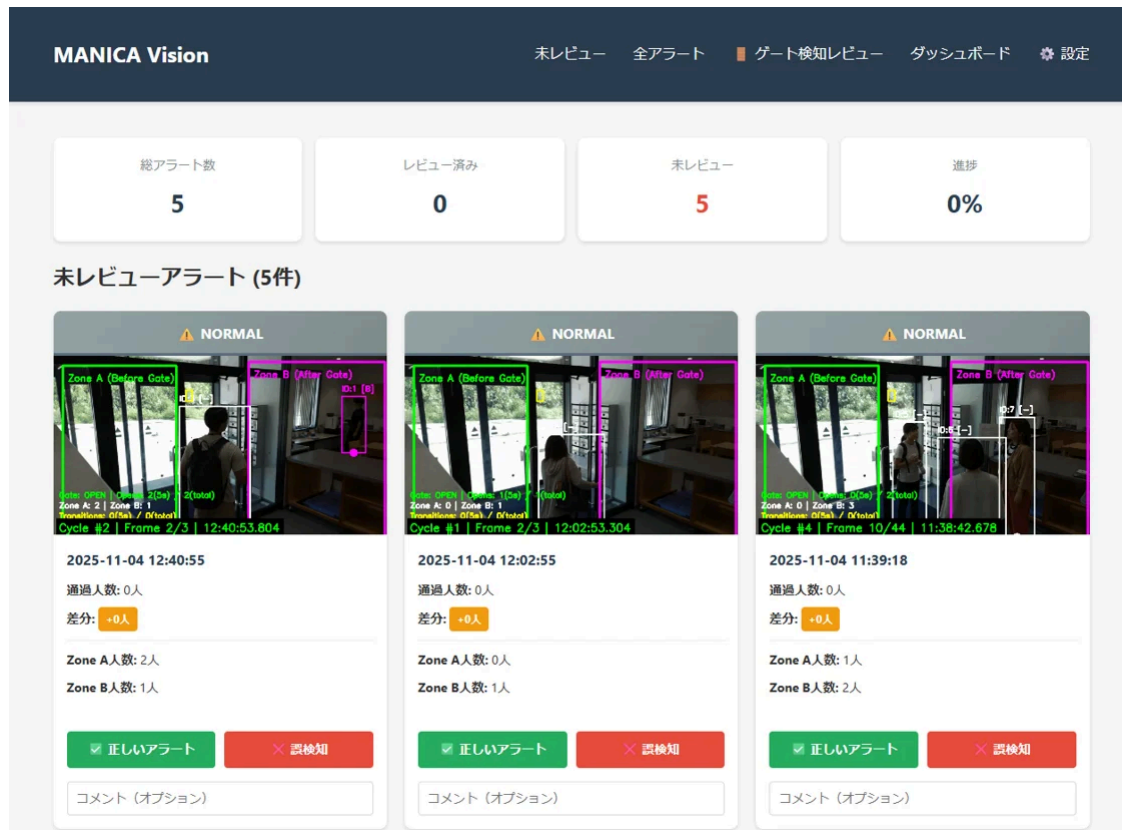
MANICA Vision

未レビュー　全アラート　ゲート検知レビュー　ダッシュボード　設定

総アラート数
5

レビュー済み
0

未レビュー
5

進捗
0%

未レビューアラート (5件)

⚠ NORMAL

Zone A (Before Gate)
Zone B (After Gate)
ID:1 [B]
Gate: OPEN | Opens: 2(5s) / 2(total)
Zone A: 2 | Zone B: 1
Cycle #2 | Frame 2/3 | 12:40:53.804

2025-11-04 12:40:55

通過人数: 0人

差分: +0人

Zone A人数: 2人

Zone B人数: 1人

正しいアラート　誤検知

コメント（オプション）

⚠ NORMAL

Zone A (Before Gate)
Zone B (After Gate)
Gate: OPEN | Opens: 1(5s) / 1(total)
Zone A: 0 | Zone B: 1
Transitions: 0(5s) / 0(total)
Cycle #1 | Frame 2/3 | 12:02:53.304

2025-11-04 12:02:55

通過人数: 0人

差分: +0人

Zone A人数: 0人

Zone B人数: 1人

正しいアラート　誤検知

コメント（オプション）

⚠ NORMAL

Zone A (Before Gate)
Zone B (After Gate)
ID:7 [-]
ID:8 [-]
Gate: OPEN | Opens: 2(5s) / 2(total)
Zone A: 0 | Zone B: 3
Transitions: 0(5s) / 0(total)
Cycle #4 | Frame 10/44 | 11:38:42.678

2025-11-04 11:39:18

通過人数: 0人

差分: +0人

Zone A人数: 1人

Zone B人数: 2人

正しいアラート　誤検知

コメント（オプション）